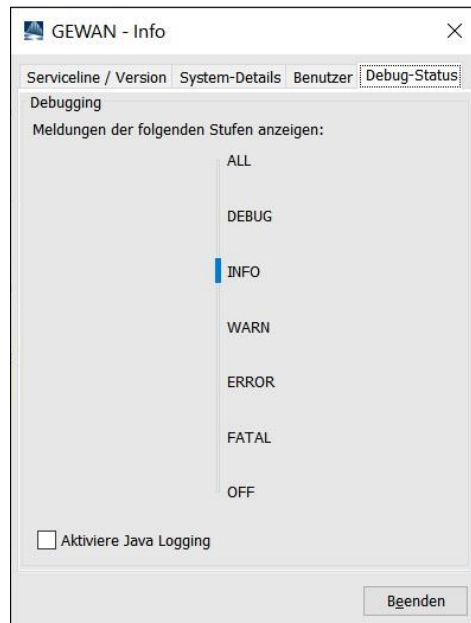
GEWAN - Info

×

Serviceline / Version | System-Details | Benutzer | Debug-Status

Debugging

Meldungen der folgenden Stufen anzeigen:

ALL

DEBUG

INFO

WARN

ERROR

FATAL

OFF

Aktiviere Java Logging

Beenden